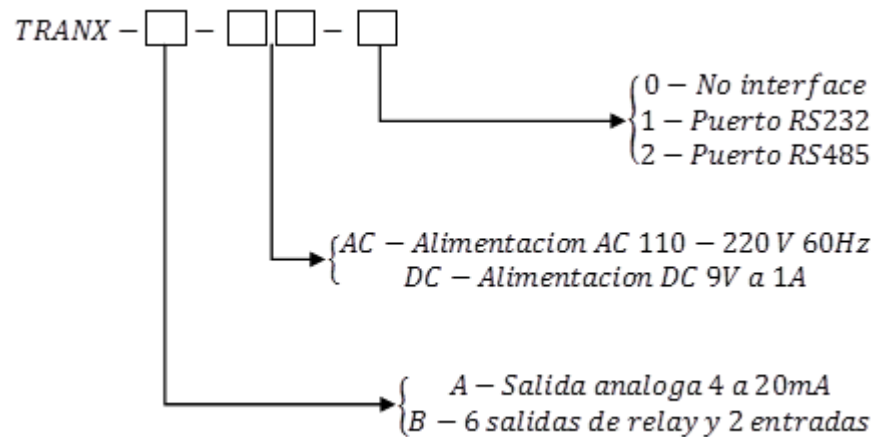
$TRANX - \square - \square\square - \square$

$\begin{cases} 0 - No\ interface \\ 1 - Puerto\ RS232 \\ 2 - Puerto\ RS485 \end{cases}$

$\begin{cases} AC - Alimentacion\ AC\ 110 - 220\ V\ 60Hz \\ DC - Alimentacion\ DC\ 9V\ a\ 1A \end{cases}$

$\begin{cases} A - Salida\ analoga\ 4\ a\ 20mA \\ B - 6\ salidas\ de\ relay\ y\ 2\ entradas \end{cases}$